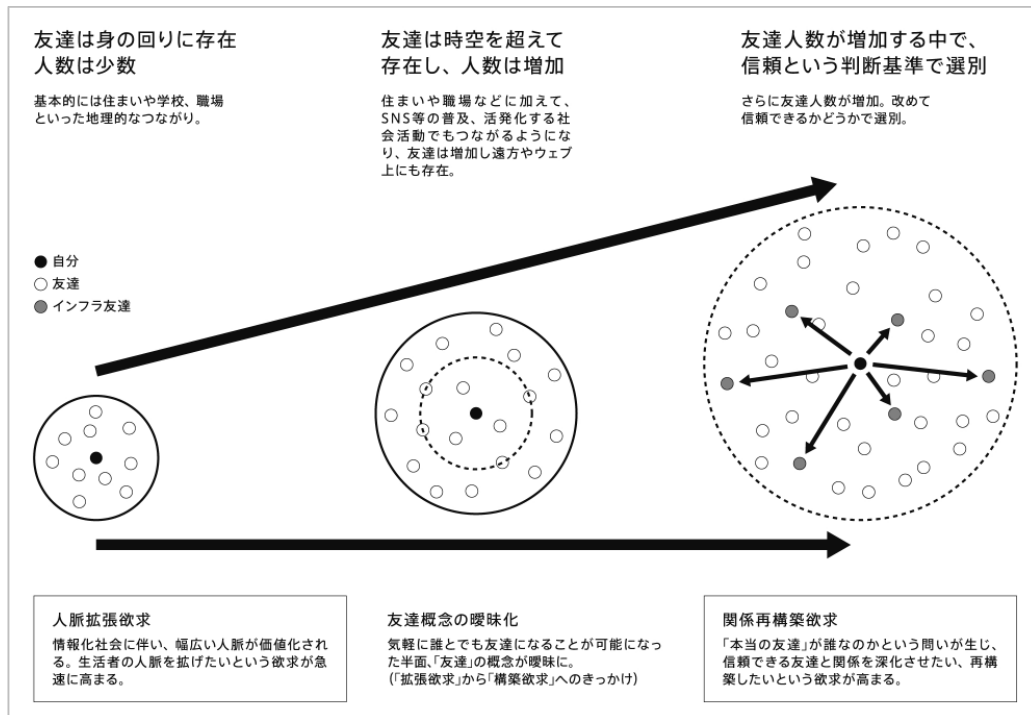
友達は身の回りに存在
人数は少数

基本的には住まいや学校、職場といった地理的なつながり。

友達は時空を超えて
存在し、人数は増加

住まいや職場などに加えて、SNS等の普及、活発化する社会活動でもつながるようになり、友達は増加し遠方やウェブ上にも存在。

友達人数が増加する中で、
信頼という判断基準で選別

さらに友達人数が増加。改めて信頼できるかどうかで選別。

● 自分
○ 友達
● インフラ友達

人脈拡張欲求

情報化社会に伴い、幅広い人脈が価値化される。生活者の人脈を拡げたいという欲求が急速に高まる。

友達概念の曖昧化

気軽に誰とでも友達になることが可能になった半面、「友達」の概念が曖昧に。
(「拡張欲求」から「構築欲求」へのきっかけ)

関係再構築欲求

「本当の友達」が誰なのかという問いが生じ、信頼できる友達と関係を深化させたい、再構築したいという欲求が高まる。